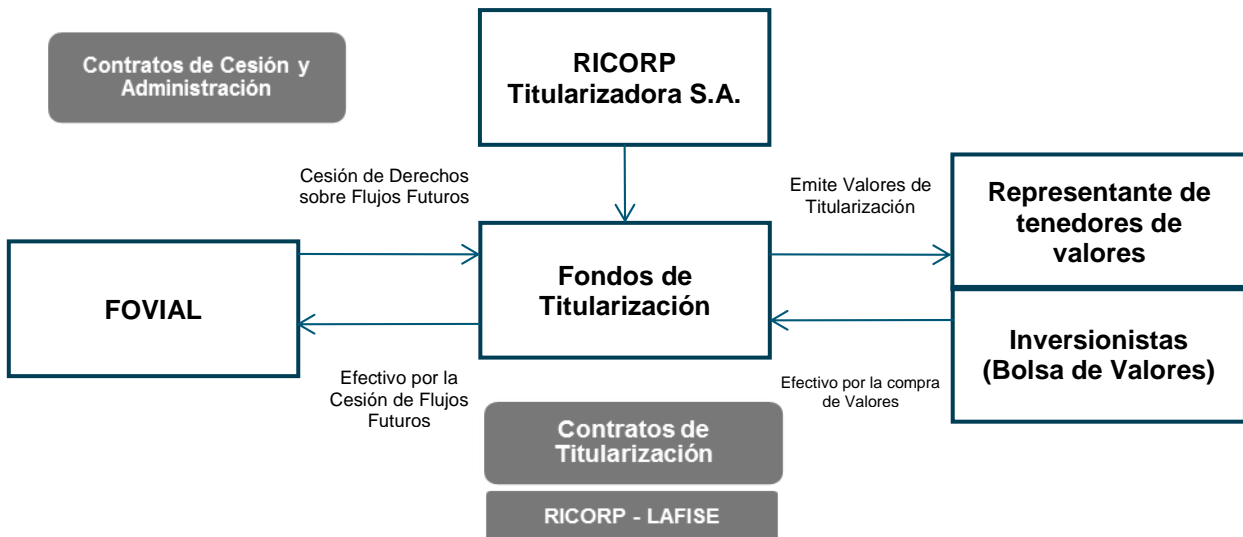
Contratos de Cesión y Administración

RICORP Titularizadora S.A.

Cesión de Derechos sobre Flujos Futuros

Emite Valores de Titularización

Representante de tenedores de valores

FOVIAL

Fondos de Titularización

Inversionistas (Bolsa de Valores)

Efectivo por la Cesión de Flujos Futuros

Efectivo por la compra de Valores

Contratos de Titularización

RICORP - LAFISE